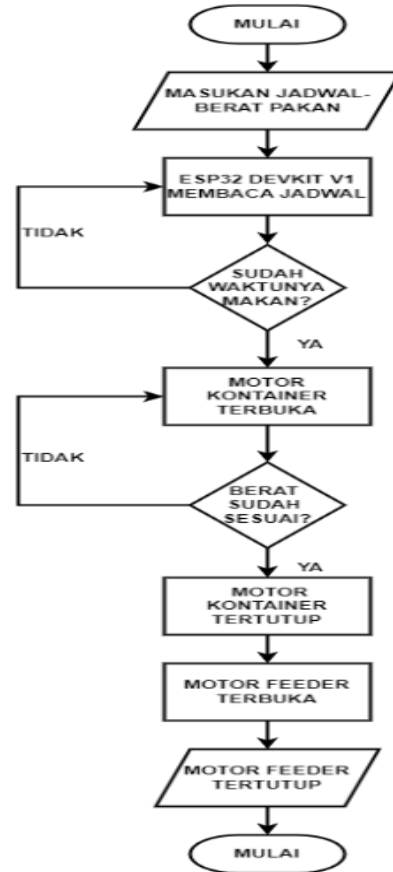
MULAI

MASUKAN JADWAL-BERAT PAKAN

ESP32 DEVKIT V1 MEMBACA JADWAL

TIDAK

SUDAH WAKTUNYA MAKAN?

YA

MOTOR KONTAINER TERBUKA

TIDAK

BERAT SUDAH SESUAI?

YA

MOTOR KONTAINER TERTUTUP

MOTOR FEEDER TERBUKA

MOTOR FEEDER TERTUTUP

MULAI